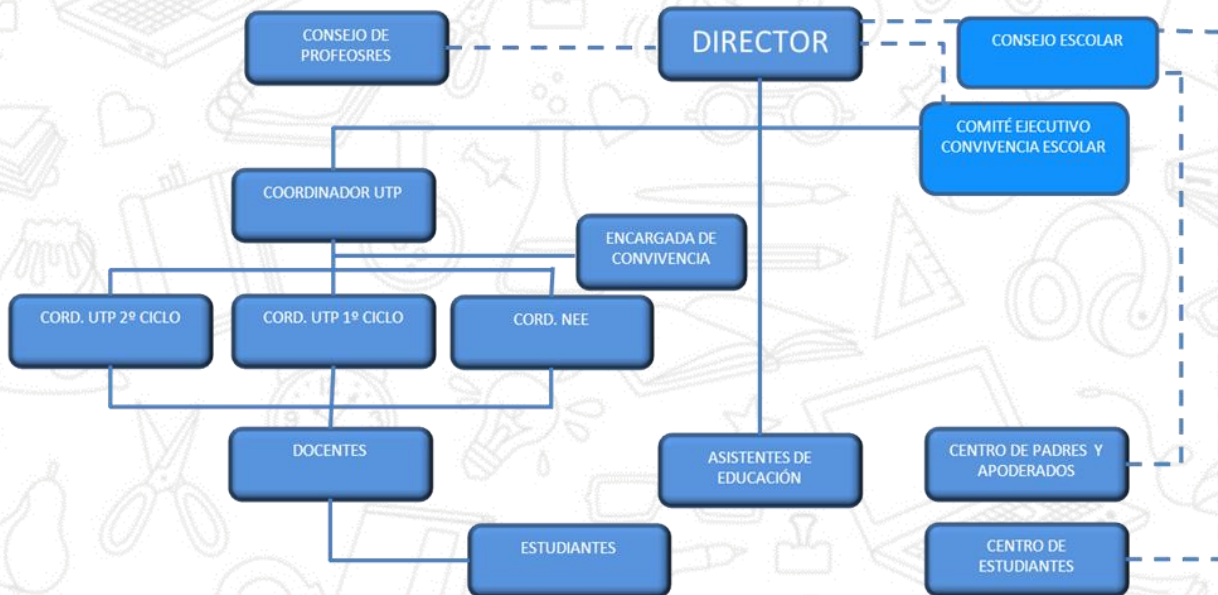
CONSEJO DE PROFEOSRES

DIRECTOR

CONSEJO ESCOLAR

COMITÉ EJECUTIVO CONVIVENCIA ESCOLAR

COORDINADOR UTP

ENCARGADA DE CONVIVENCIA

CORD. UTP 2º CICLO

CORD. UTP 1º CICLO

CORD. NEE

DOCENTES

ASISTENTES DE EDUCACIÓN

CENTRO DE PADRES Y APODERADOS

ESTUDIANTES

CENTRO DE ESTUDIANTES